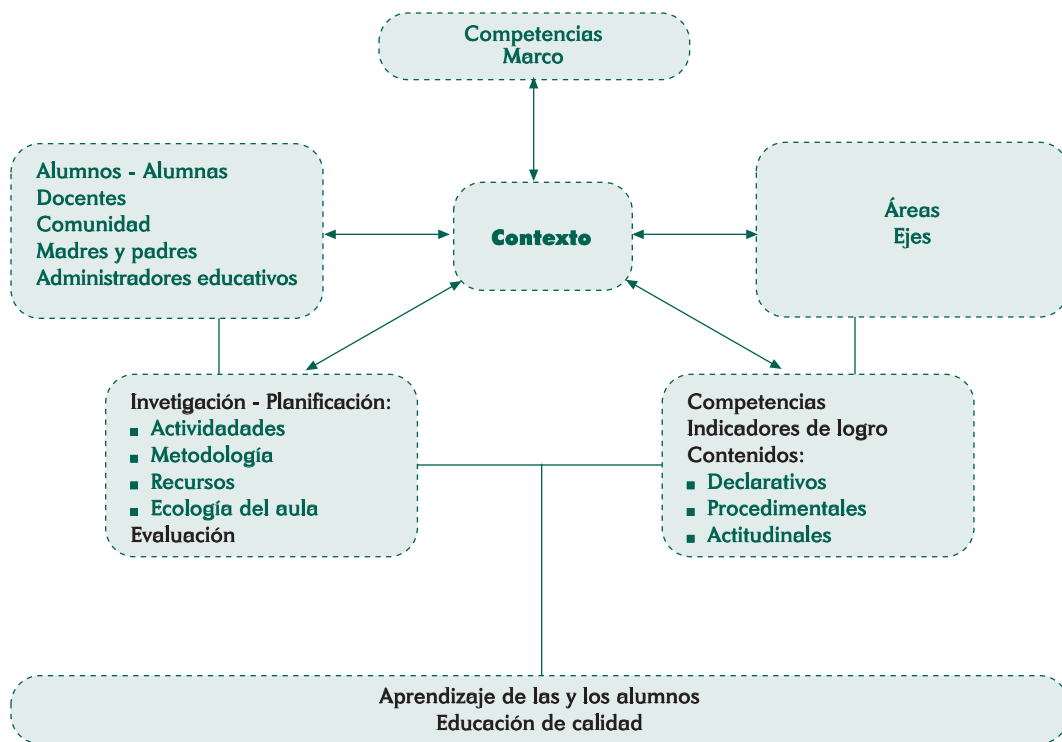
Competencias
Marco

Alumnos - Alumnas
Docentes
Comunidad
Madres y padres
Administradores educativos

Contexto

Áreas
Ejes

Invetigación - Planificación:
- Actividades
- Metodología
- Recursos
- Ecología del aula
Evaluación

Competencias
Indicadores de logro
Contenidos:
- Declarativos
- Procedimentales
- Actitudinales

Aprendizaje de las y los alumnos
Educación de calidad